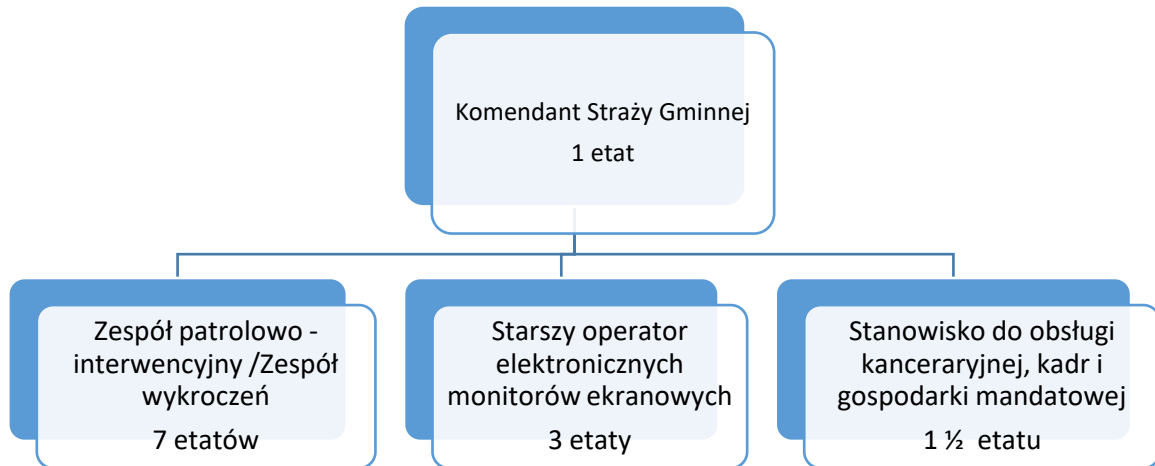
Komendant Straży Gminnej
1 etat

Zespół patrolowo - interwencyjny /Zespół wykroczeń
7 etatów

Starszy operator elektronicznych monitorów ekranowych
3 etaty

Stanowisko do obsługi kanceraryjnej, kadr i gospodarki mandatowej
1 ½ etatu